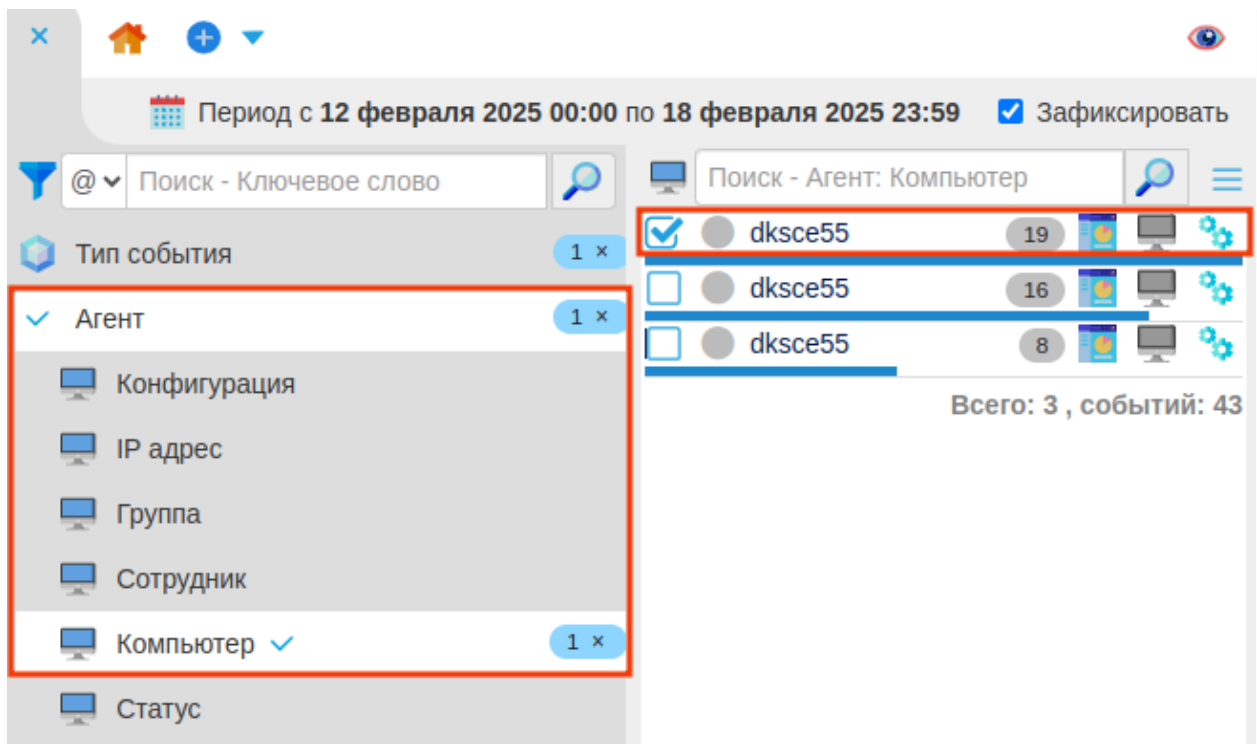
×

Период с **12 февраля 2025 00:00** по **18 февраля 2025 23:59** Зафиксировать

@ Поиск - Ключевое слово

Тип события 1 ×

Агент 1 ×

Конфигурация

IP адрес

Группа

Сотрудник

Компьютер 1 ×

Статус

Поиск - Агент: Компьютер

dksce55 19

dksce55 16

dksce55 8

Всего: 3 , событий: 43